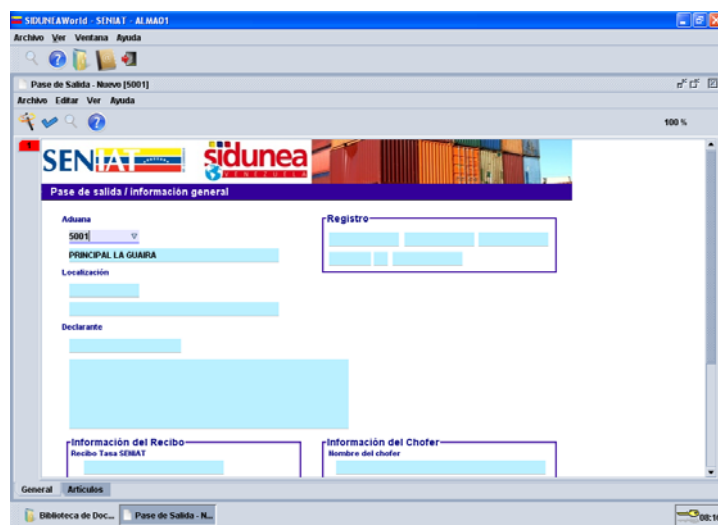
SIDUNEAWorld - SENIAT - ALMA01

Archivo Ver Ventana Ayuda

Pase de Salida - Nuevo [5001]

Archivo Editar Ver Ayuda

100 %

SENIAT sidunea

Pase de salida / información general

Aduana

5001

PRINCIPAL LA GUAIRA

Localización

Declarante

Registro

Información del Recibo

Recibo Tasa SENIAT

Información del Chofer

Nombre del chofer

General Artículos

Biblioteca de Doc... Pase de Salida - N...

08:1